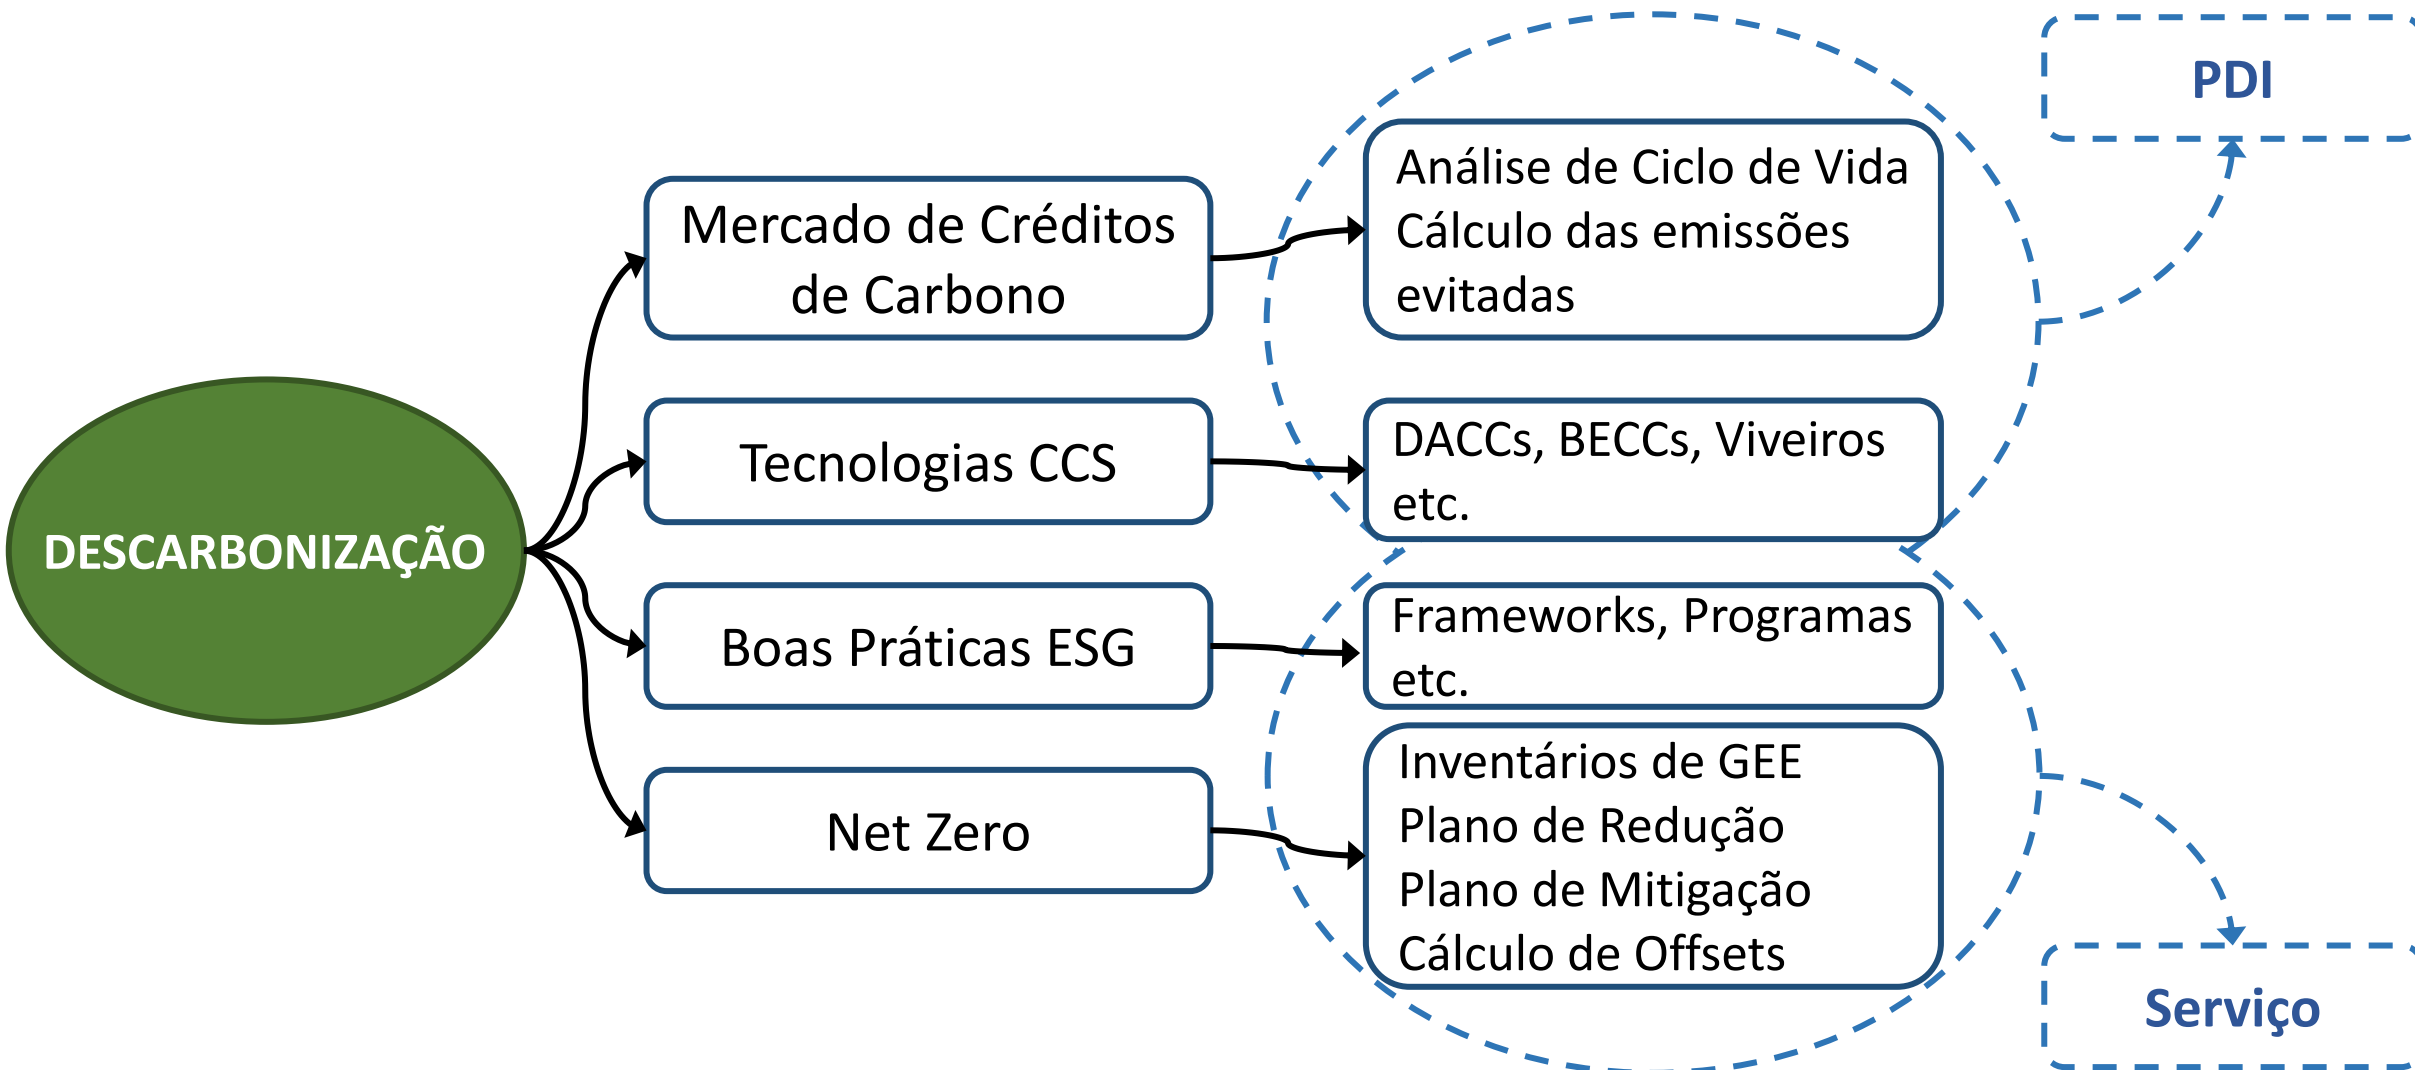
DESCARBONIZAÇÃO

Mercado de Créditos de Carbono

Tecnologias CCS

Boas Práticas ESG

Net Zero

Análise de Ciclo de Vida
Cálculo das emissões evitadas

DACCs, BECCs, Viveiros etc.

Frameworks, Programas etc.

Inventários de GEE
Plano de Redução
Plano de Mitigação
Cálculo de Offsets

PDI

Serviço